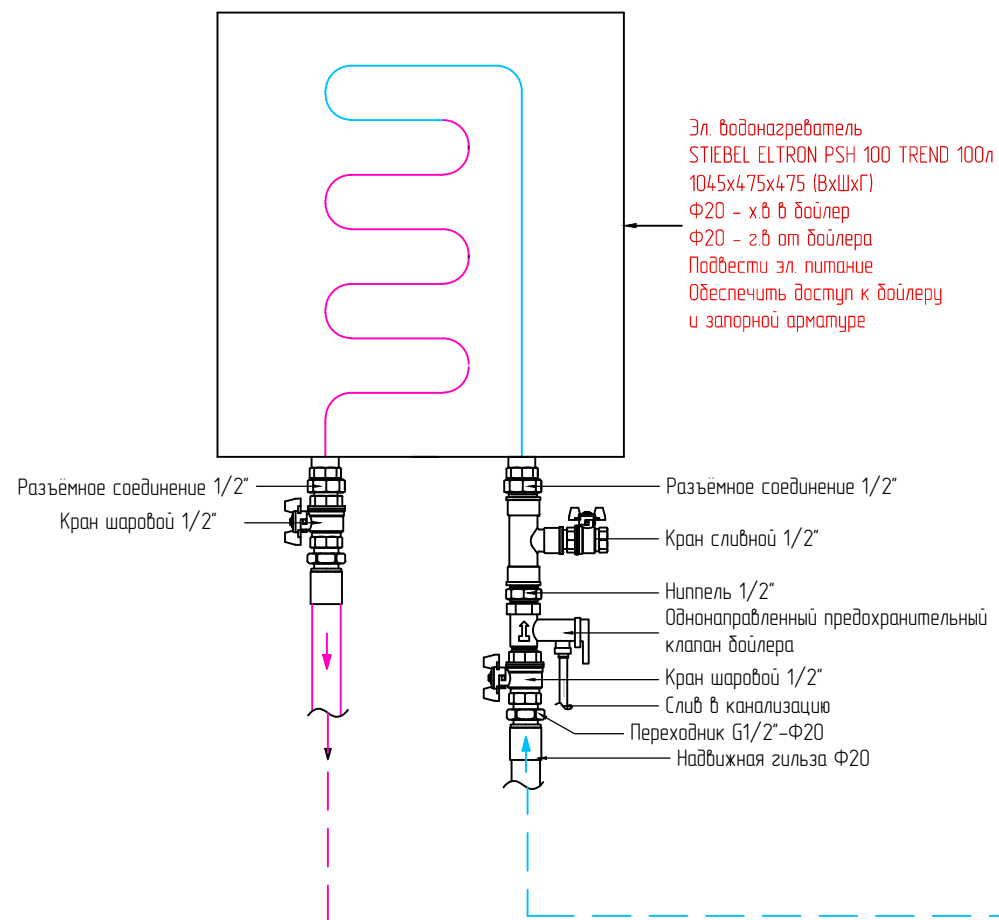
Эл. водонагреватель
STIEBEL ELTRON PSH 100 TREND 100л
1045x475x475 (ВхШхГ)
Ф20 - х.в в бойлер
Ф20 - г.в от бойлера
Подвести эл. питание
Обеспечить доступ к бойлеру
и запорной арматуре

Разъёмное соединение 1/2"
Кран шаровой 1/2"

Разъёмное соединение 1/2"
Кран сливной 1/2"
Ниппель 1/2"
Однонаправленный предохранительный клапан бойлера
Кран шаровой 1/2"
Слив в канализацию
Переходник G1/2"-Ф20
Надвижная гильза Ф20